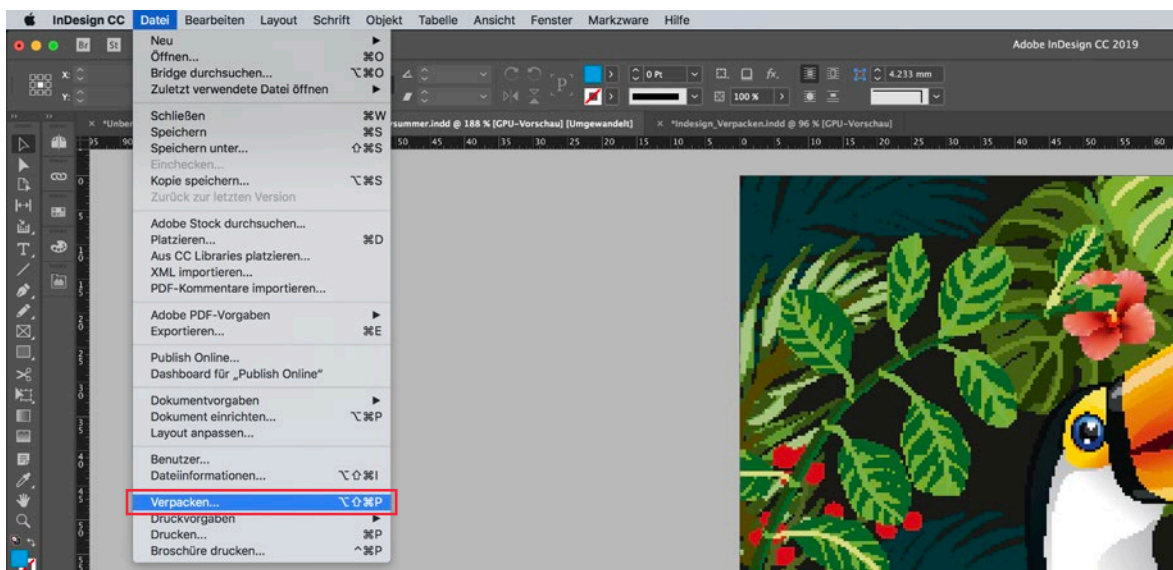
InDesign CC Datei Bearbeiten Layout Schrift Objekt Tabelle Ansicht Fenster Markzware Hilfe

Adobe InDesign CC 2019

Neu ►
Öffnen... ⌘O
Bridge durchsuchen... ⌥⌘O
Zuletzt verwendete Datei öffnen ►

Schließen ⌘W
Speichern ⌘S
Speichern unter... ⇧⌘S
Einchecken...
Kopie speichern... ⌥⌘S
Zurück zur letzten Version

Adobe Stock durchsuchen...
Platzieren... ⌘D
Aus CC Libraries platzieren...
XML importieren...
PDF-Kommentare importieren...

Adobe PDF-Vorgaben ►
Exportieren... ⌘E

Publish Online...
Dashboard für „Publish Online"

Dokumentvorgaben ►
Dokument einrichten... ⌥⌘P
Layout anpassen...

Benutzer...
Dateiinformationen... ⌥⇧⌘I

Verpacken... ⌥⇧⌘P
Druckvorgaben ►
Drucken... ⌘P
Broschüre drucken... ^⌘P

0 Pt
100 %
4,233 mm

× *Unbe
summer.indd @ 188 % [GPU-Vorschau] [Umgewandelt]
× *Indesign_Verpacken.indd @ 96 % [GPU-Vorschau]

95 90 50 45 40 35 30 25 20 15 10 5 0 5 10 15 20 25 30 35 40 45 50 55 60